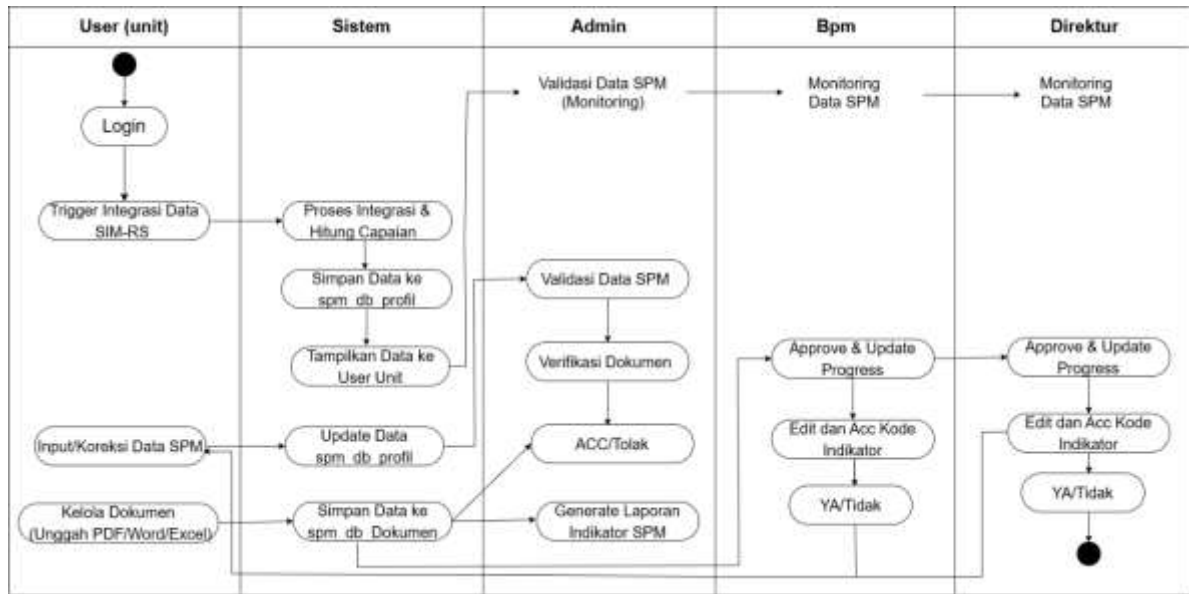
| User (unit) | Sistem | Admin | Bpm | Direktur |
|---|---|---|---|---|

Login

Trigger Integrasi Data SIM-RS

Input/Koreksi Data SPM

Kelola Dokumen (Unggah PDF/Word/Excel)

Proses Integrasi & Hitung Capaian

Simpan Data ke spm_db_profil

Tampilkan Data ke User Unit

Update Data spm_db_profil

Simpan Data ke spm_db_Dokumen

Validasi Data SPM (Monitoring)

Validasi Data SPM

Verifikasi Dokumen

ACC/Tolak

Generate Laporan Indikator SPM

Monitoring Data SPM

Approve & Update Progress

Edit dan Acc Kode Indikator

YA/Tidak

Monitoring Data SPM

Approve & Update Progress

Edit dan Acc Kode Indikator

YA/Tidak